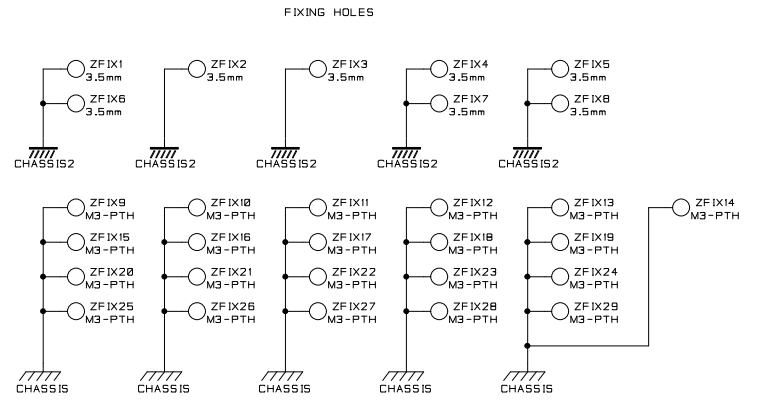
FIXING HOLES

ZFIX1
3.5mm
ZFIX6
3.5mm
CHASSIS2

ZFIX2
3.5mm
CHASSIS2

ZFIX3
3.5mm
CHASSIS2

ZFIX4
3.5mm
ZFIX7
3.5mm
CHASSIS2

ZFIX5
3.5mm
ZFIX8
3.5mm
CHASSIS2

ZFIX9
M3-PTH
ZFIX15
M3-PTH
ZFIX20
M3-PTH
ZFIX25
M3-PTH
CHASSIS

ZFIX10
M3-PTH
ZFIX16
M3-PTH
ZFIX21
M3-PTH
ZFIX26
M3-PTH
CHASSIS

ZFIX11
M3-PTH
ZFIX17
M3-PTH
ZFIX22
M3-PTH
ZFIX27
M3-PTH
CHASSIS

ZFIX12
M3-PTH
ZFIX18
M3-PTH
ZFIX23
M3-PTH
ZFIX28
M3-PTH
CHASSIS

ZFIX13
M3-PTH
ZFIX19
M3-PTH
ZFIX24
M3-PTH
ZFIX29
M3-PTH
CHASSIS

ZFIX14
M3-PTH